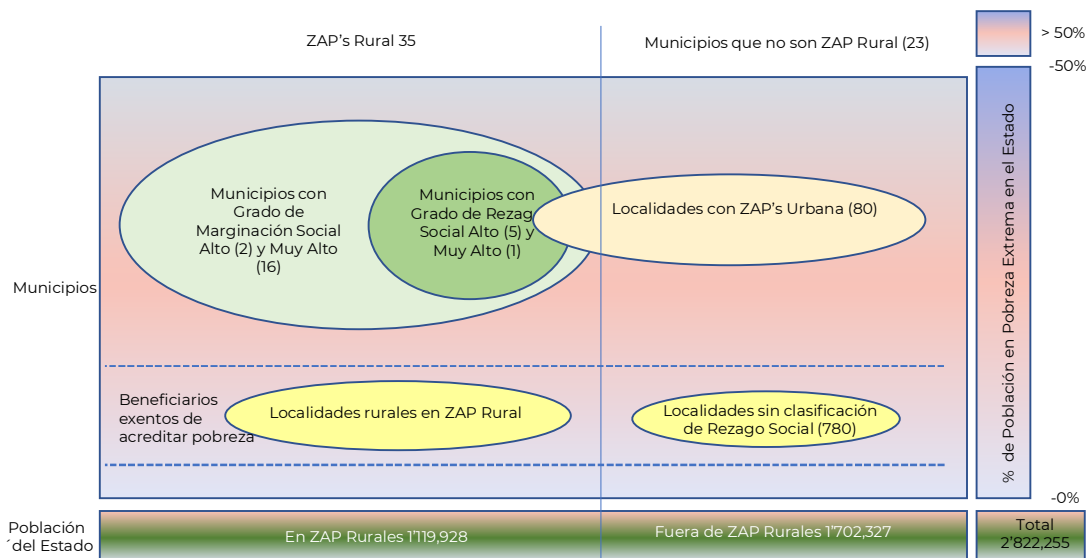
ZAP's Rural 35

Municipios que no son ZAP Rural (23)

> 50%

-50%

Municipios

Municipios con Grado de Marginación Social Alto (2) y Muy Alto (16)

Municipios con Grado de Rezago Social Alto (5) y Muy Alto (1)

Localidades con ZAP's Urbana (80)

% de Población en Pobreza Extrema en el Estado

Beneficiarios exentos de acreditar pobreza

Localidades rurales en ZAP Rural

Localidades sin clasificación de Rezago Social (780)

-0%

Población ´del Estado

En ZAP Rurales 1'119,928

Fuera de ZAP Rurales 1'702,327

Total 2'822,255